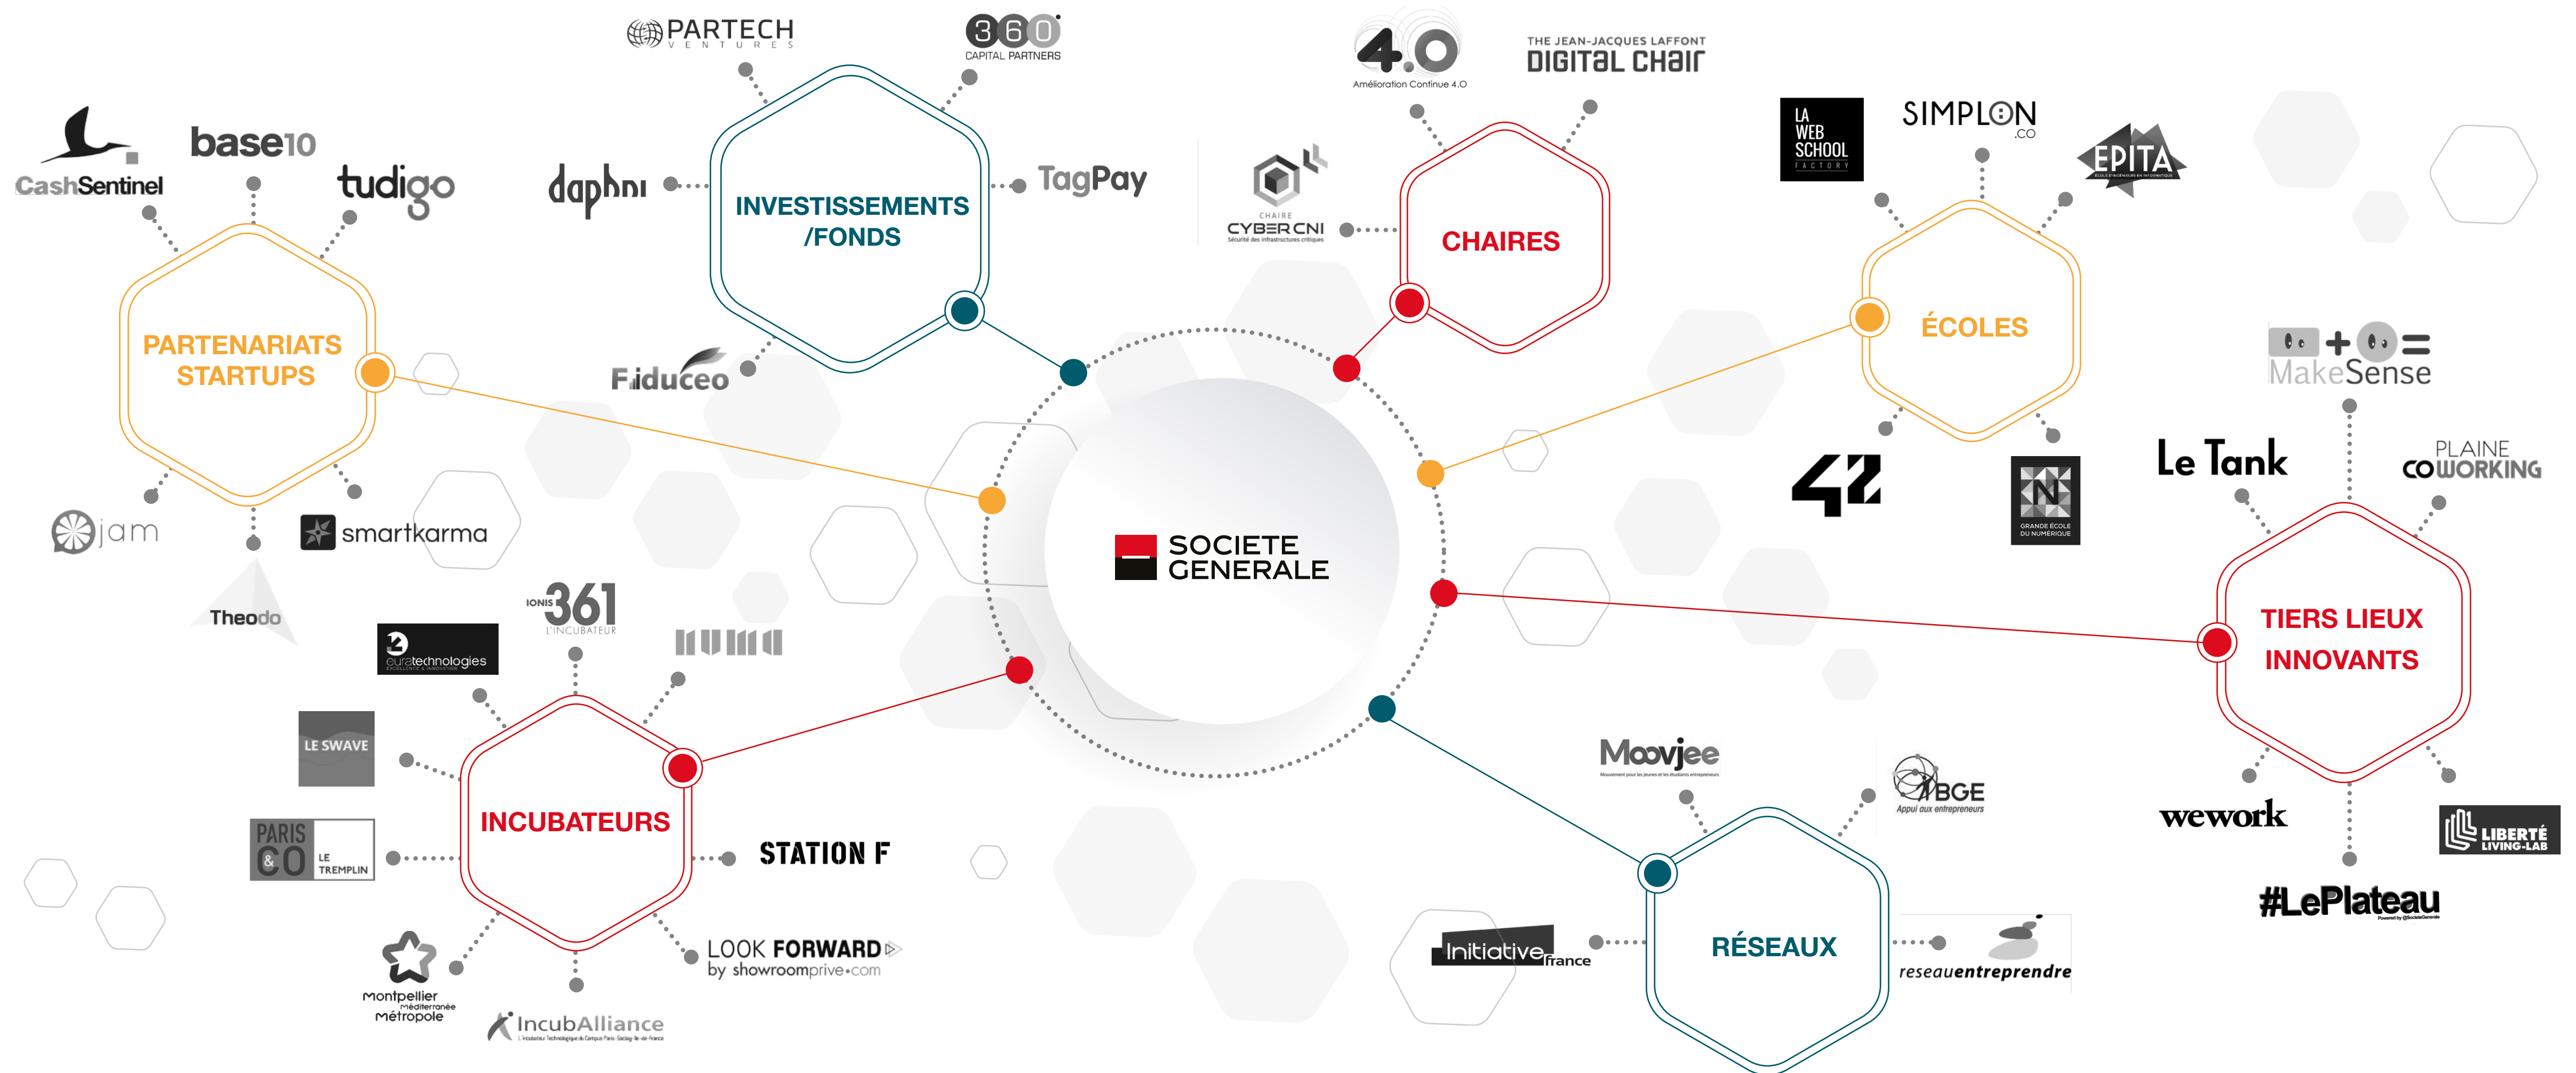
PARTECH VENTURES

360 CAPITAL PARTNERS

4.0 Amélioration Continue 4.0

THE JEAN-JACQUES LAFFONT DIGITAL CHAIR

CashSentinel

base10

tudigo

daphni

INVESTISSEMENTS /FONDS

TagPay

CHAIRE CYBERCNI Sécurité des infrastructures critiques

CHAIRES

LA WEB SCHOOL FACTORY

SIMPLON .CO

EPITA

PARTENARIATS STARTUPS

Fiduceo

ÉCOLES

MakeSense

jam

smartkarma

SOCIETE GENERALE

42

Le Tank

PLAINE COWORKING

GRANDE ÉCOLE DU NUMÉRIQUE

Theodo

IONIS 361 L'INCUBATEUR

euratechnologies

NUMA

TIERS LIEUX INNOVANTS

LE SWAVE

Moovjee

BGE Appui aux entrepreneurs

INCUBATEURS

PARIS & CO LE TREMPLIN

STATION F

wework

LIBERTÉ LIVING-LAB

#LePlateau

LOOK FORWARD by showroomprive.com

Initiative france

RÉSEAUX

reseauentreprendre

Montpellier Méditerranée Métropole

IncubAlliance